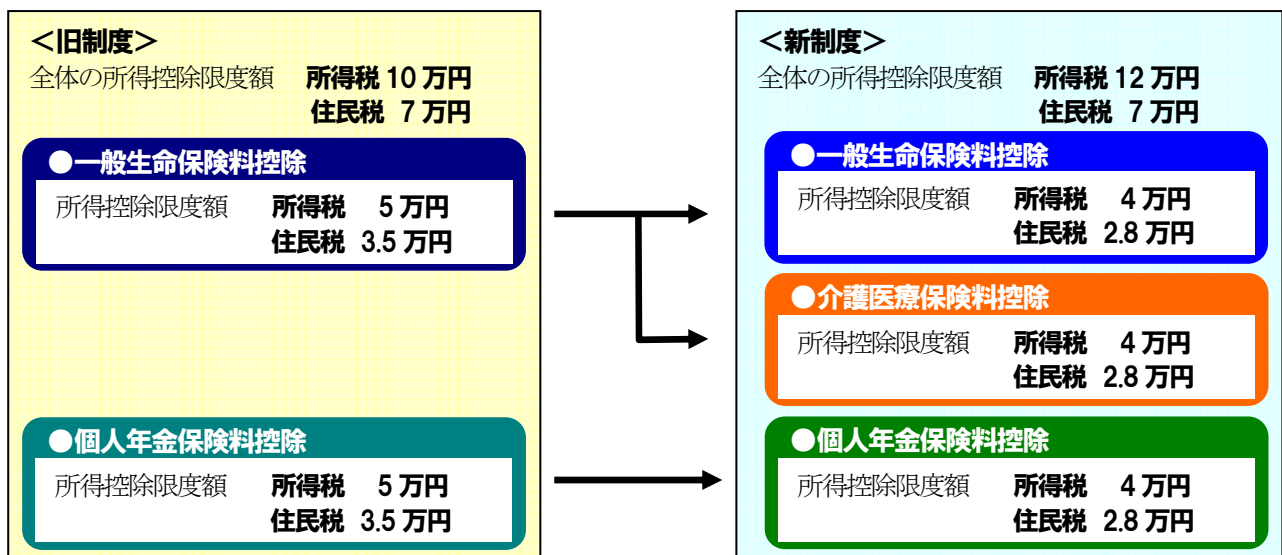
＜旧制度＞
全体の所得控除限度額　所得税 10 万円
住民税　7 万円

●一般生命保険料控除
所得控除限度額　所得税　5 万円
住民税　3.5 万円

●個人年金保険料控除
所得控除限度額　所得税　5 万円
住民税　3.5 万円

＜新制度＞
全体の所得控除限度額　所得税 12 万円
住民税　7 万円

●一般生命保険料控除
所得控除限度額　所得税　4 万円
住民税　2.8 万円

●介護医療保険料控除
所得控除限度額　所得税　4 万円
住民税　2.8 万円

●個人年金保険料控除
所得控除限度額　所得税　4 万円
住民税　2.8 万円